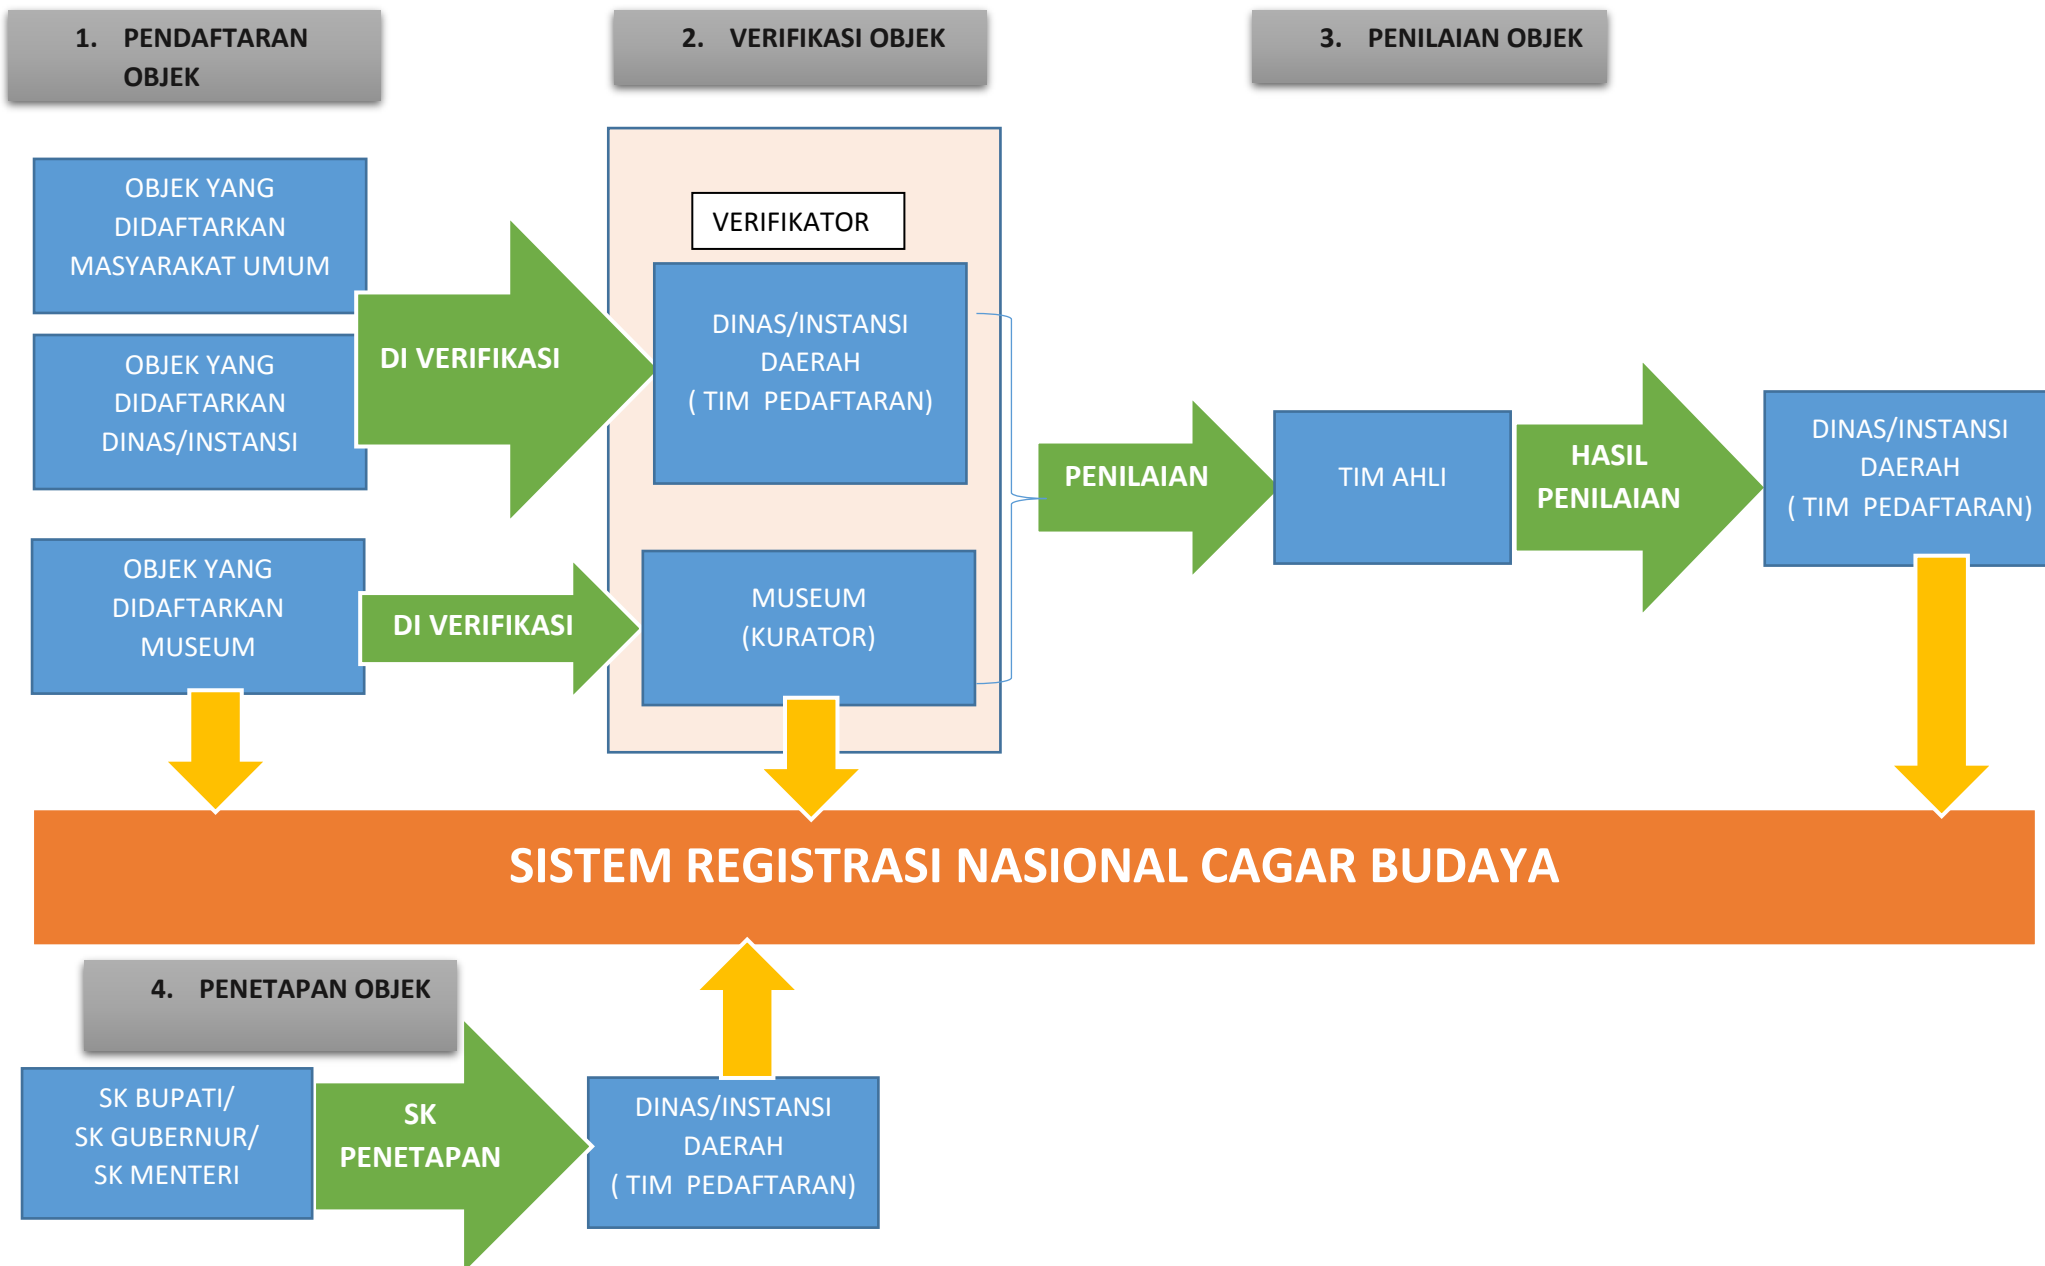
1. PENDAFTARAN OBJEK

2. VERIFIKASI OBJEK

3. PENILAIAN OBJEK

OBJEK YANG DIDAFTARKAN MASYARAKAT UMUM

OBJEK YANG DIDAFTARKAN DINAS/INSTANSI

DI VERIFIKASI

VERIFIKATOR

DINAS/INSTANSI DAERAH ( TIM PEDAFTARAN)

OBJEK YANG DIDAFTARKAN MUSEUM

DI VERIFIKASI

MUSEUM (KURATOR)

PENILAIAN

TIM AHLI

HASIL PENILAIAN

DINAS/INSTANSI DAERAH ( TIM PEDAFTARAN)

SISTEM REGISTRASI NASIONAL CAGAR BUDAYA

4. PENETAPAN OBJEK

SK BUPATI/ SK GUBERNUR/ SK MENTERI

SK PENETAPAN

DINAS/INSTANSI DAERAH ( TIM PEDAFTARAN)